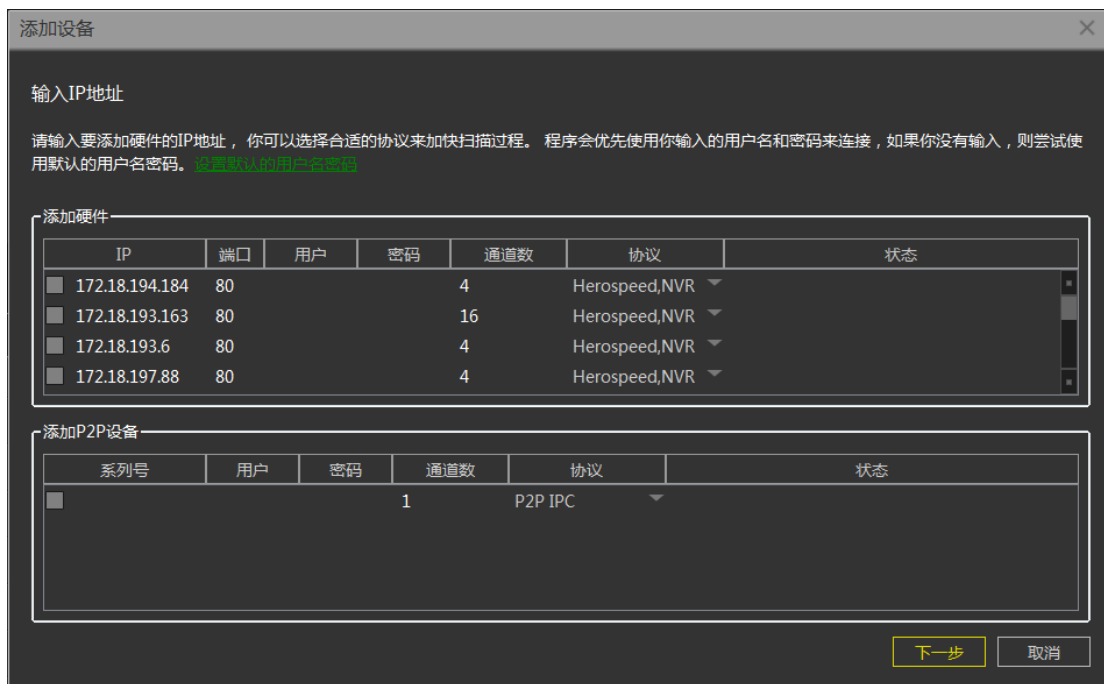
添加设备

输入IP地址

请输入要添加硬件的IP地址，你可以选择合适的协议来加快扫描过程。 程序会优先使用你输入的用户名和密码来连接，如果你没有输入，则尝试使用默认的用户名密码。设置默认的用户名密码

添加硬件

| IP | 端口 | 用户 | 密码 | 通道数 | 协议 | 状态 |
|---|---|---|---|---|---|---|
| 172.18.194.184 | 80 | | | 4 | Herospeed,NVR | |
| 172.18.193.163 | 80 | | | 16 | Herospeed,NVR | |
| 172.18.193.6 | 80 | | | 4 | Herospeed,NVR | |
| 172.18.197.88 | 80 | | | 4 | Herospeed,NVR | |

添加P2P设备

| 系列号 | 用户 | 密码 | 通道数 | 协议 | 状态 |
|---|---|---|---|---|---|
| | | | 1 | P2P IPC | |

下一步 取消